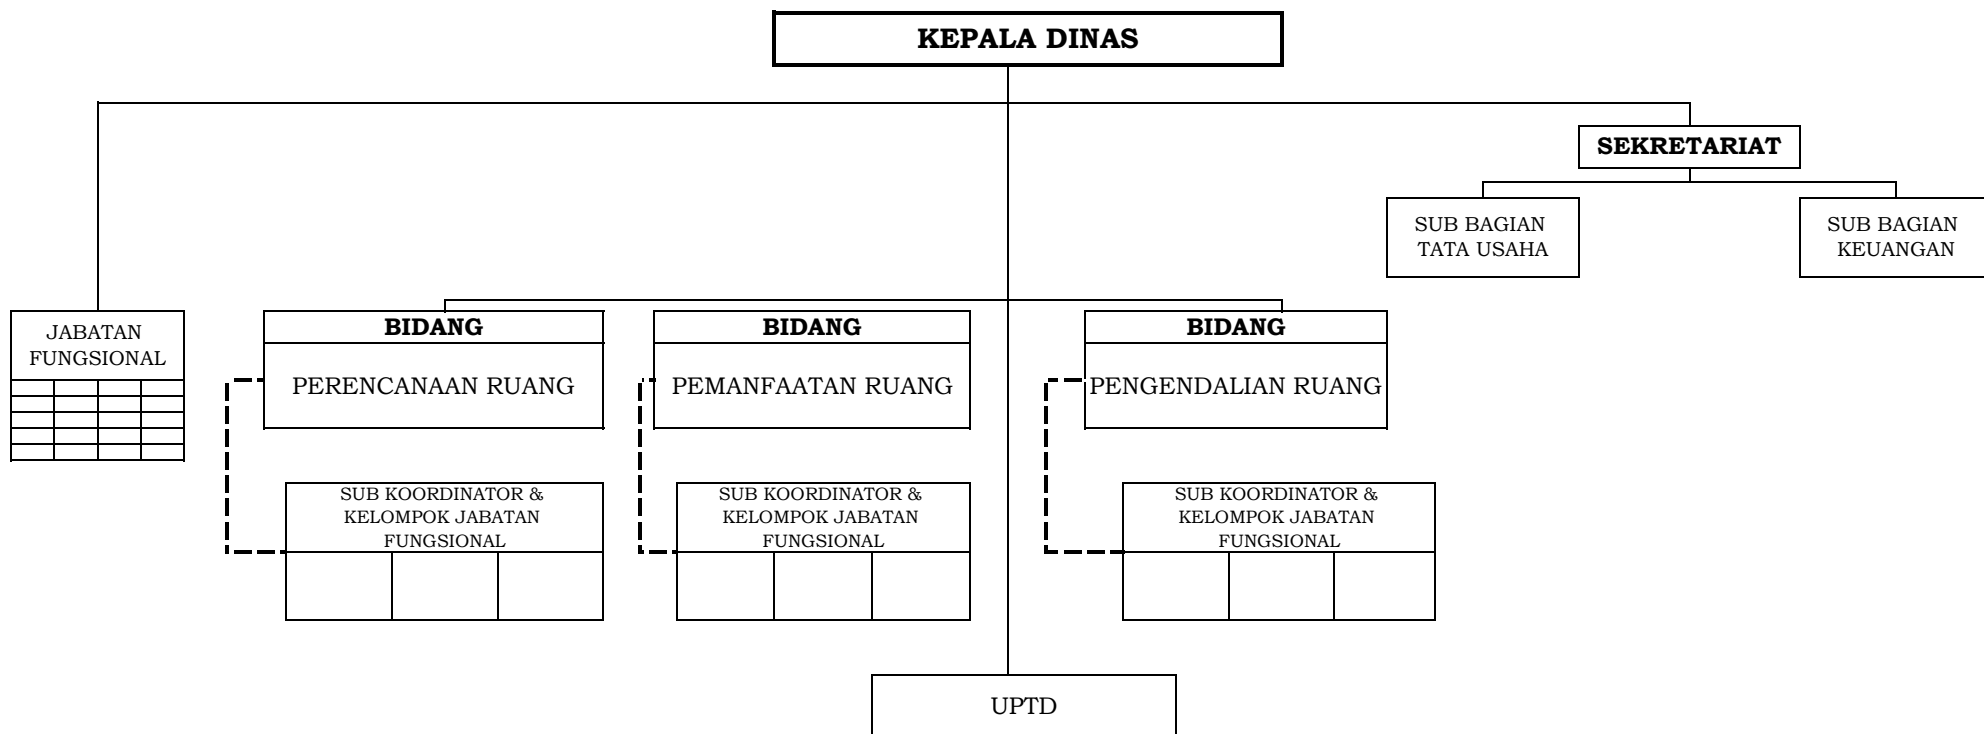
KEPALA DINAS

SEKRETARIAT

SUB BAGIAN TATA USAHA

SUB BAGIAN KEUANGAN

JABATAN FUNGSIONAL

BIDANG
PERENCANAAN RUANG

SUB KOORDINATOR & KELOMPOK JABATAN FUNGSIONAL

BIDANG
PEMANFAATAN RUANG

SUB KOORDINATOR & KELOMPOK JABATAN FUNGSIONAL

BIDANG
PENGENDALIAN RUANG

SUB KOORDINATOR & KELOMPOK JABATAN FUNGSIONAL

UPTD